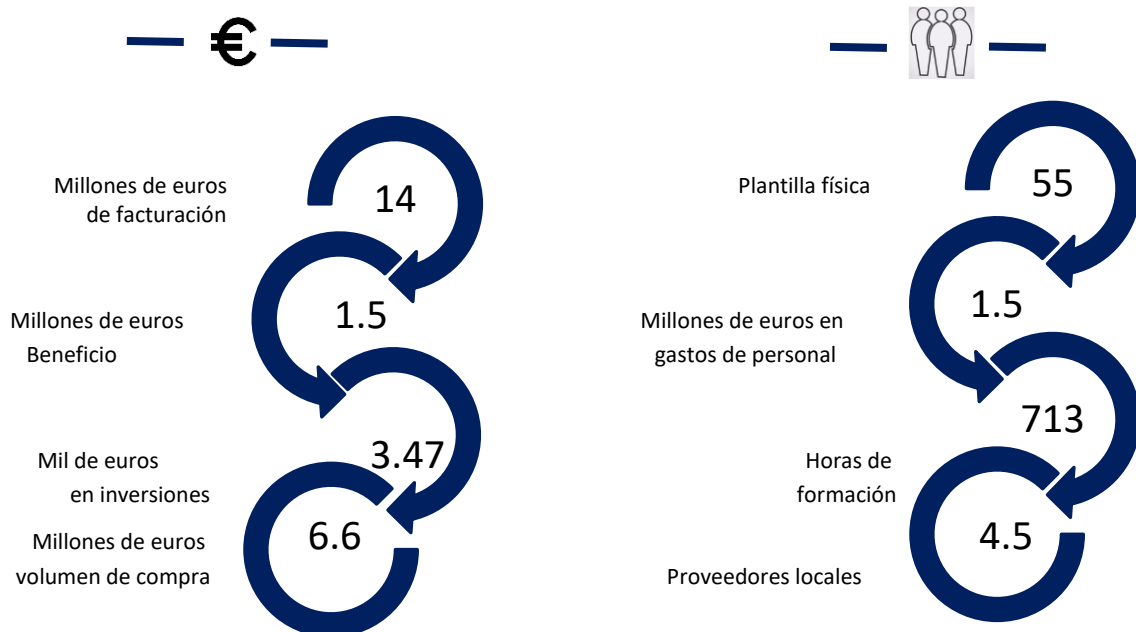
— € —

Millones de euros de facturación
14

Millones de euros Beneficio
1.5

Mil de euros en inversiones
3.47

Millones de euros volumen de compra
6.6

Plantilla física
55

Millones de euros en gastos de personal
1.5

Horas de formación
713

Proveedores locales
4.5